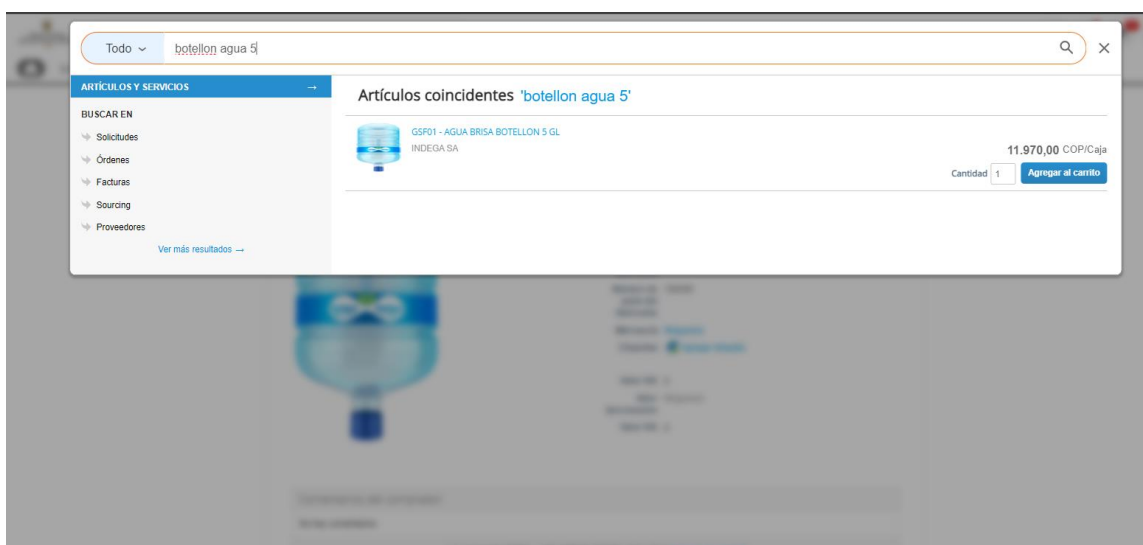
Todo
botellon agua 5

ARTÍCULOS Y SERVICIOS →

BUSCAR EN
Solicitudes
Órdenes
Facturas
Sourcing
Proveedores
Ver más resultados →

Artículos coincidentes 'botellon agua 5'

GSF01 - AGUA BRISA BOTELLON 5 GL
INDEGA SA

11.970,00 COP/Caja
Cantidad 1
Agregar al carrito